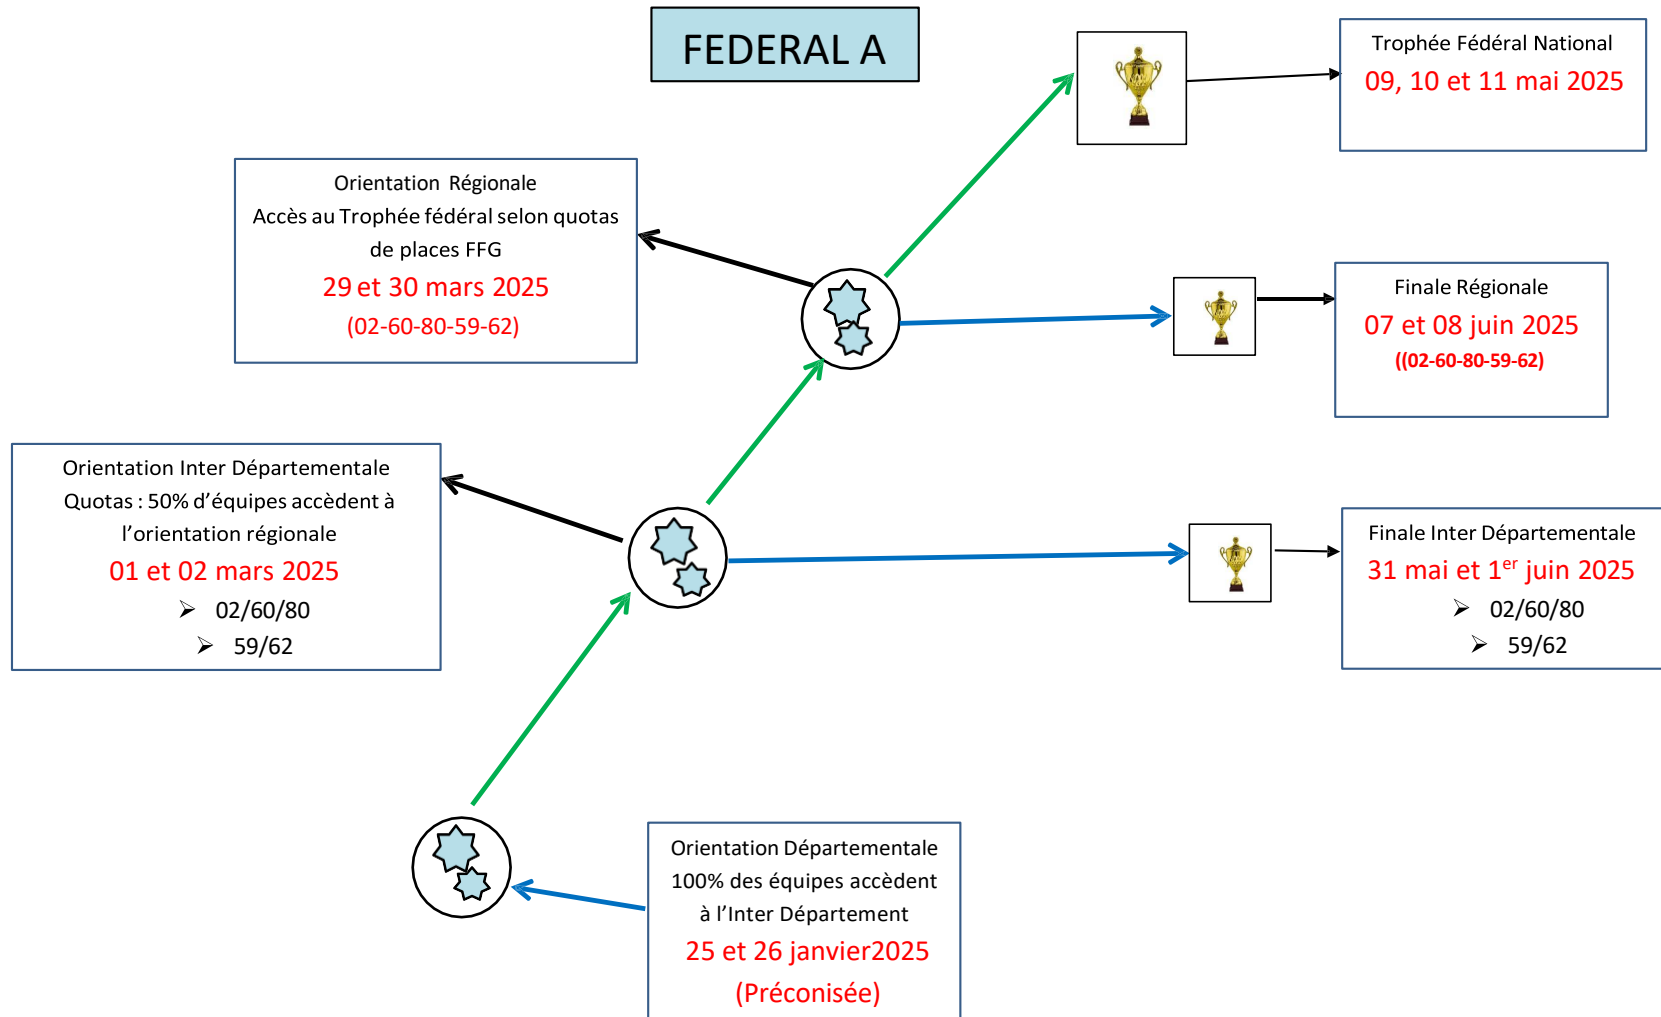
FEDERAL A

Trophée Fédéral National
09, 10 et 11 mai 2025

Orientation Régionale
Accès au Trophée fédéral selon quotas de places FFG
29 et 30 mars 2025
(02-60-80-59-62)

Finale Régionale
07 et 08 juin 2025
((02-60-80-59-62)

Orientation Inter Départementale
Quotas : 50% d'équipes accèdent à l'orientation régionale
01 et 02 mars 2025
➢ 02/60/80
➢ 59/62

Finale Inter Départementale
31 mai et 1$^{er}$ juin 2025
➢ 02/60/80
➢ 59/62

Orientation Départementale
100% des équipes accèdent à l'Inter Département
25 et 26 janvier2025
(Préconisée)